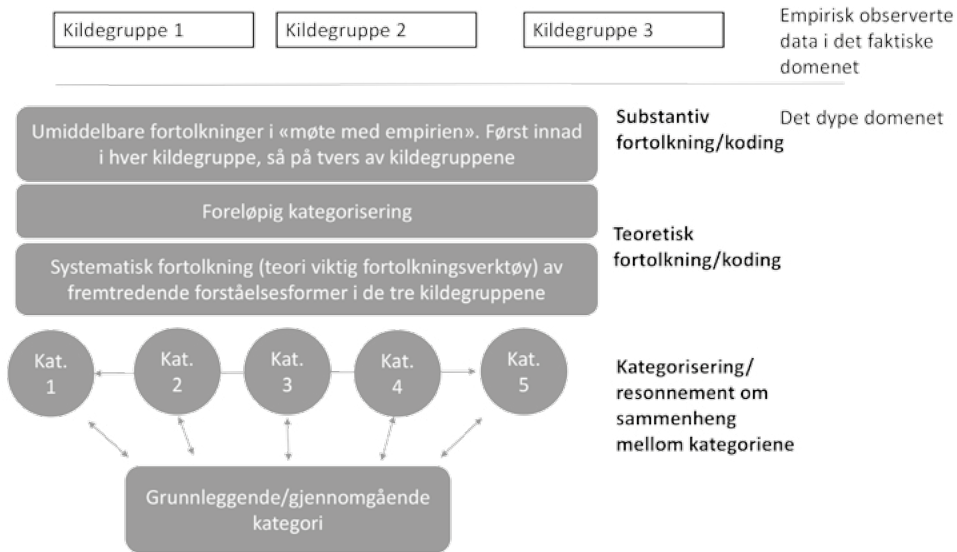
Kildegruppe 1

Kildegruppe 2

Kildegruppe 3

Empirisk observerte data i det faktiske domenet

Umiddelbare fortolkninger i «møte med empirien». Først innad i hver kildegruppe, så på tvers av kildegruppene

Substantiv fortolkning/koding

Det dype domenet

Foreløpig kategorisering

Teoretisk fortolkning/koding

Systematisk fortolkning (teori viktig fortolkningsverktøy) av fremtredende forståelsesformer i de tre kildegruppene

Kat. 1

Kat. 2

Kat. 3

Kat. 4

Kat. 5

Kategorisering/ resonnement om sammenheng mellom kategoriene

Grunnleggende/gjennomgående kategori